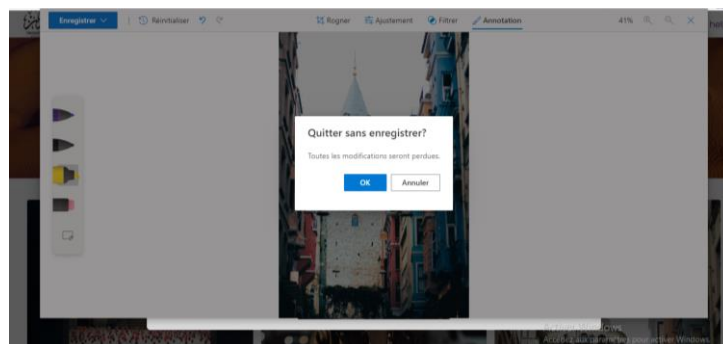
Enregistrer

Réinitialiser

Rogner

Ajustement

Filtrer

Annotation

41%

Quitter sans enregistrer?

Toutes les modifications seront perdues.

OK

Annuler

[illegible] Windows

Accédez aux paramètres pour activer Windows.